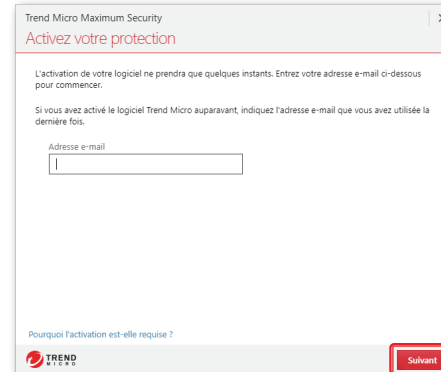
Trend Micro Maximum Security
Activez votre protection

L'activation de votre logiciel ne prendra que quelques instants. Entrez votre adresse e-mail ci-dessous pour commencer.

Si vous avez activé le logiciel Trend Micro auparavant, indiquez l'adresse e-mail que vous avez utilisée la dernière fois.

Adresse e-mail

Pourquoi l'activation est-elle requise ?

TREND MICRO

Suivant